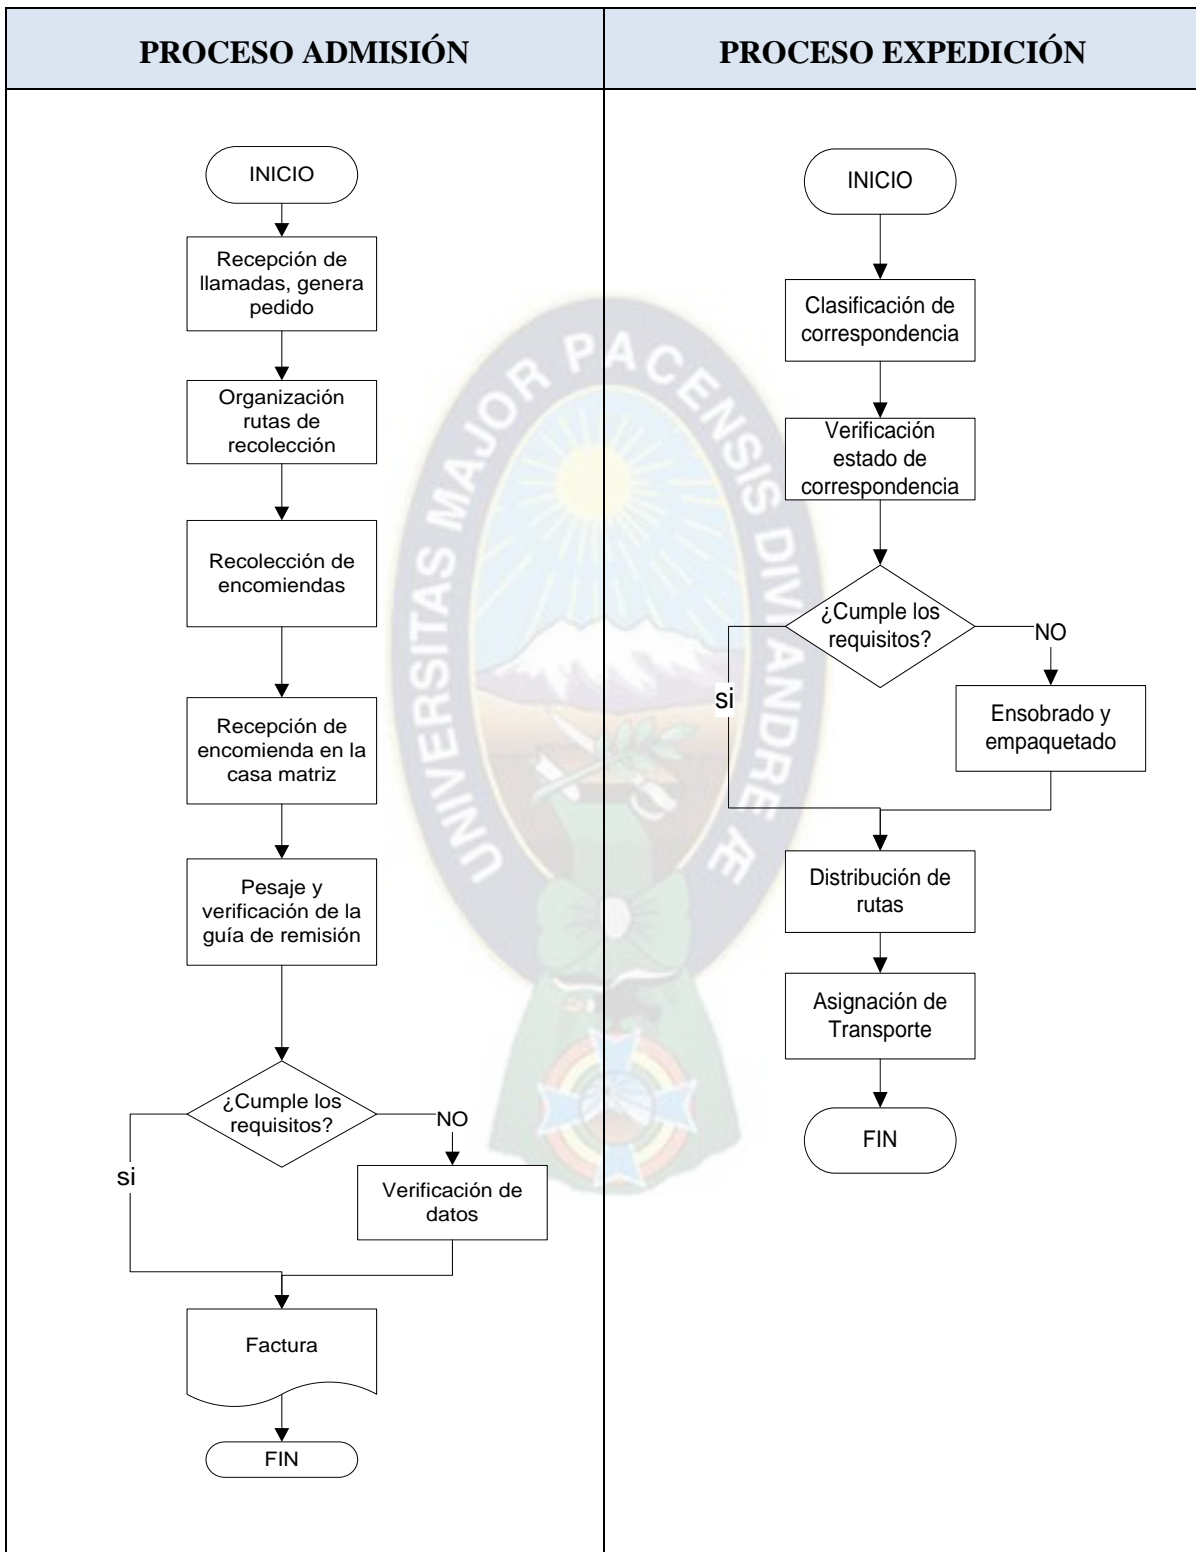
| PROCESO ADMISIÓN | PROCESO EXPEDICIÓN |
|---|---|

INICIO

Recepción de llamadas, genera pedido

Organización rutas de recolección

Recolección de encomiendas

Recepción de encomienda en la casa matriz

Pesaje y verificación de la guía de remisión

¿Cumple los requisitos?

NO

si

Verificación de datos

Factura

FIN

INICIO

Clasificación de correspondencia

Verificación estado de correspondencia

¿Cumple los requisitos?

NO

si

Ensobrado y empaquetado

Distribución de rutas

Asignación de Transporte

FIN

UNIVERSITAS MAJOR PACENSIS DIVI ANDREAE